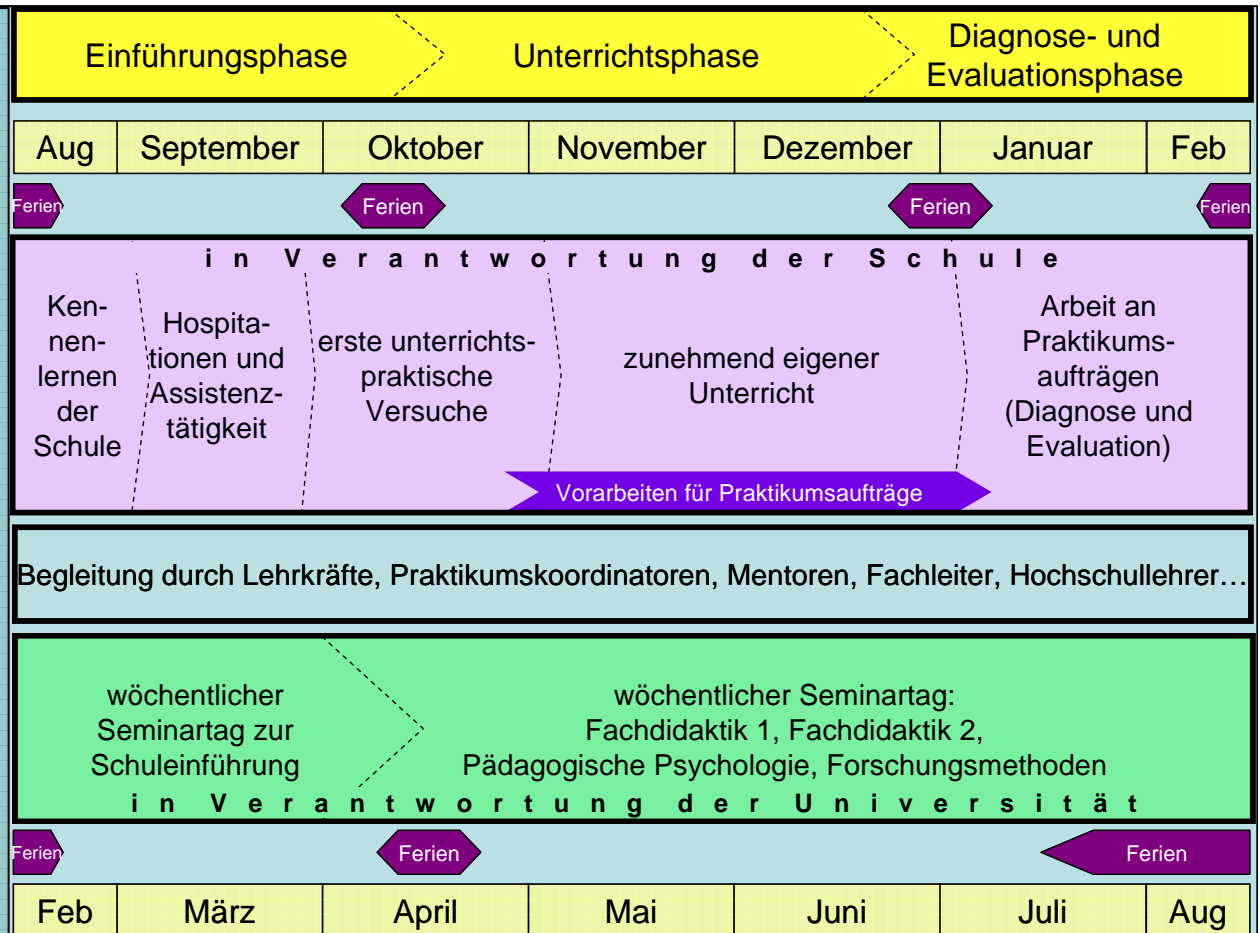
Einführungsphase | Unterrichtsphase | Diagnose- und Evaluationsphase

| Aug | September | Oktober | November | Dezember | Januar | Feb |
|---|---|---|---|---|---|---|

Ferien Ferien Ferien Ferien

in Verantwortung der Schule

Kennenlernen der Schule

Hospitationen und Assistenztätigkeit

erste unterrichtspraktische Versuche

zunehmend eigener Unterricht

Arbeit an Praktikumsaufträgen (Diagnose und Evaluation)

Vorarbeiten für Praktikumsaufträge

Begleitung durch Lehrkräfte, Praktikumskoordinatoren, Mentoren, Fachleiter, Hochschullehrer…

wöchentlicher Seminartag zur Schuleinführung

wöchentlicher Seminartag: Fachdidaktik 1, Fachdidaktik 2, Pädagogische Psychologie, Forschungsmethoden

in Verantwortung der Universität

Ferien Ferien Ferien

| Feb | März | April | Mai | Juni | Juli | Aug |
|---|---|---|---|---|---|---|